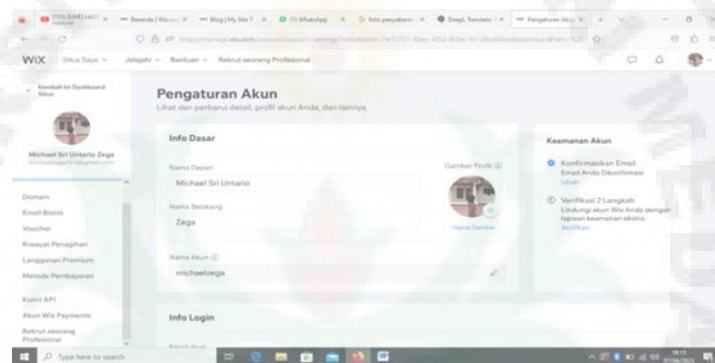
Beranda | Wix.com | Blog | My Site 7 | (1) WhatsApp | foto penyebaran | DeepL Translate | Pengaturan Akun

WIX Situs Saya Jelajahi Bantuan Rekrut seorang Profesional

Kembali ke Dashboard Situs

Michael Sri Untario Zega

Domain
Email Bisnis
Voucher
Riwayat Penagihan
Langganan Premium
Metode Pembayaran
Kunci API
Akun Wix Payments
Rekrut seorang Profesional

Pengaturan Akun
Lihat dan perbarui detail, profil akun Anda, dan lainnya.

Info Dasar

Nama Depan
Michael Sri Untario

Gambar Profil

Nama Belakang
Zega

Hapus Gambar

Nama Akun
michaelzega

Info Login

Keamanan Akun

Konfirmasikan Email
Email Anda Dikonfirmasi
Ubah

Verifikasi 2 Langkah
Lindungi akun Wix Anda dengan lapisan keamanan ekstra.
Aktifkan

Type here to search